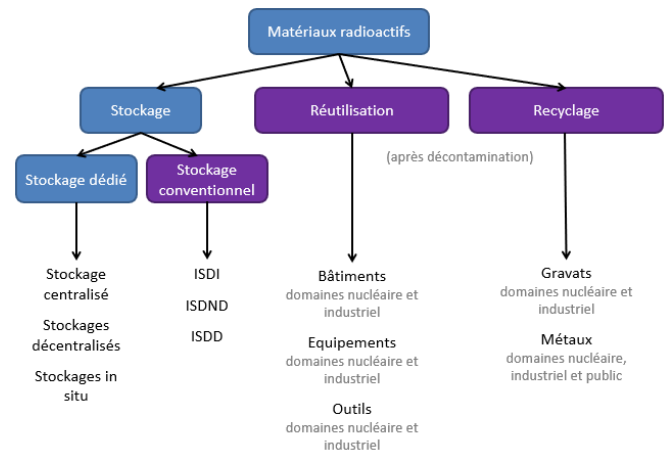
Matériaux radioactifs

Stockage

Réutilisation

Recyclage

Stockage dédié

Stockage conventionnel

(après décontamination)

Stockage centralisé

Stockages décentralisés

Stockages in situ

ISDI

ISDND

ISDD

Bâtiments
domaines nucléaire et industriel

Equipements
domaines nucléaire et industriel

Outils
domaines nucléaire et industriel

Gravats
domaines nucléaire et industriel

Métaux
domaines nucléaire, industriel et public